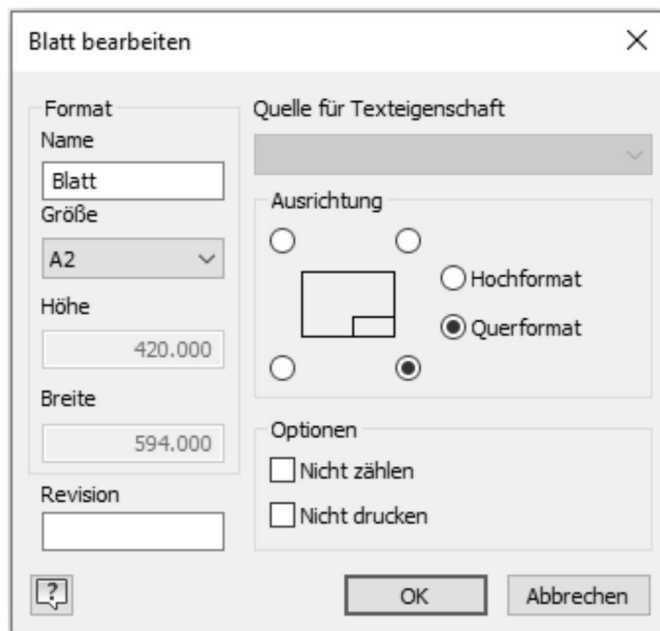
Blatt bearbeiten

×

Format

Name

Blatt

Größe

A2

Höhe

420.000

Breite

594.000

Revision

Quelle für Texteigenschaft

Ausrichtung

Hochformat

Querformat

Optionen

Nicht zählen

Nicht drucken

?

OK

Abbrechen